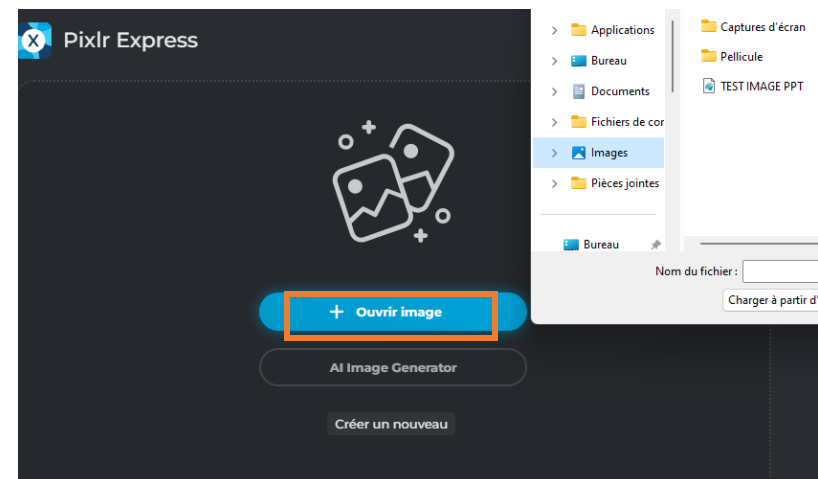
Pixlr Express

+ Ouvrir image

AI Image Generator

Créer un nouveau

Applications
Bureau
Documents
Fichiers de cor
Images
Pièces jointes
Bureau

Captures d'écran
Pellicule
TEST IMAGE PPT

Nom du fichier :

Charger à partir d'